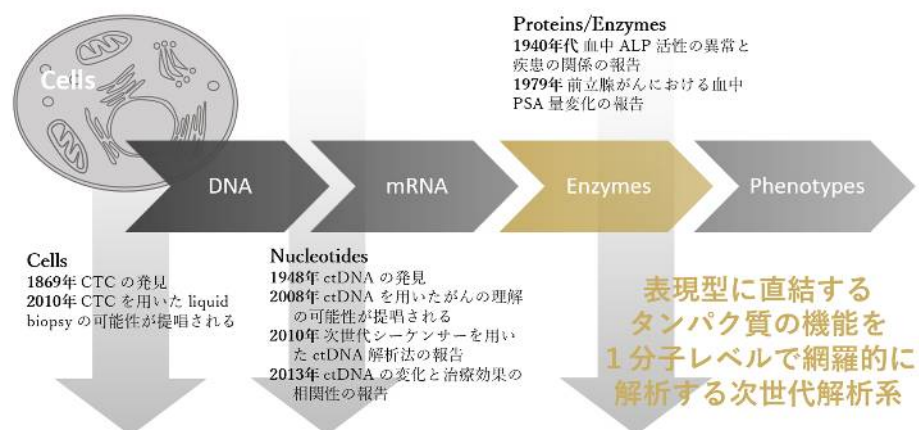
Cells

Proteins/Enzymes
1940年代 血中 ALP 活性の異常と疾患の関係の報告
1979年 前立腺がんにおける血中 PSA 量変化の報告

DNA

mRNA

Enzymes

Phenotypes

Cells
1869年 CTC の発見
2010年 CTC を用いた liquid biopsy の可能性が提唱される

Nucleotides
1948年 ctDNA の発見
2008年 ctDNA を用いたがんの理解の可能性が提唱される
2010年 次世代シーケンサーを用いた ctDNA 解析法の報告
2013年 ctDNA の変化と治療効果の相関性の報告

表現型に直結する
タンパク質の機能を
１分子レベルで網羅的に
解析する次世代解析系